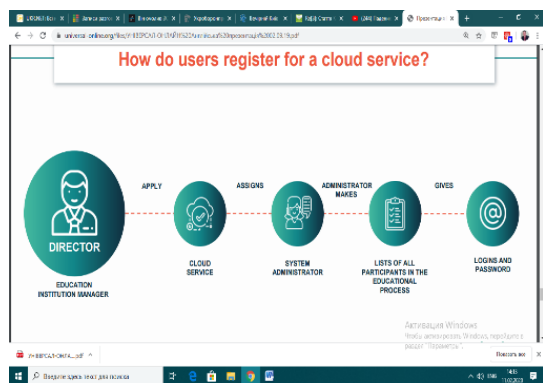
How do users register for a cloud service?

DIRECTOR

EDUCATION INSTITUTION MANAGER

APPLY

CLOUD SERVICE

ASSIGNS

SYSTEM ADMINISTRATOR

ADMINISTRATOR MAKES

LISTS OF ALL PARTICIPANTS IN THE EDUCATIONAL PROCESS

GIVES

LOGINS AND PASSWORD

Активация Windows
Чтобы активировать Windows, перейдите в раздел "Параметры".

Показать все

Введите здесь текст для поиска